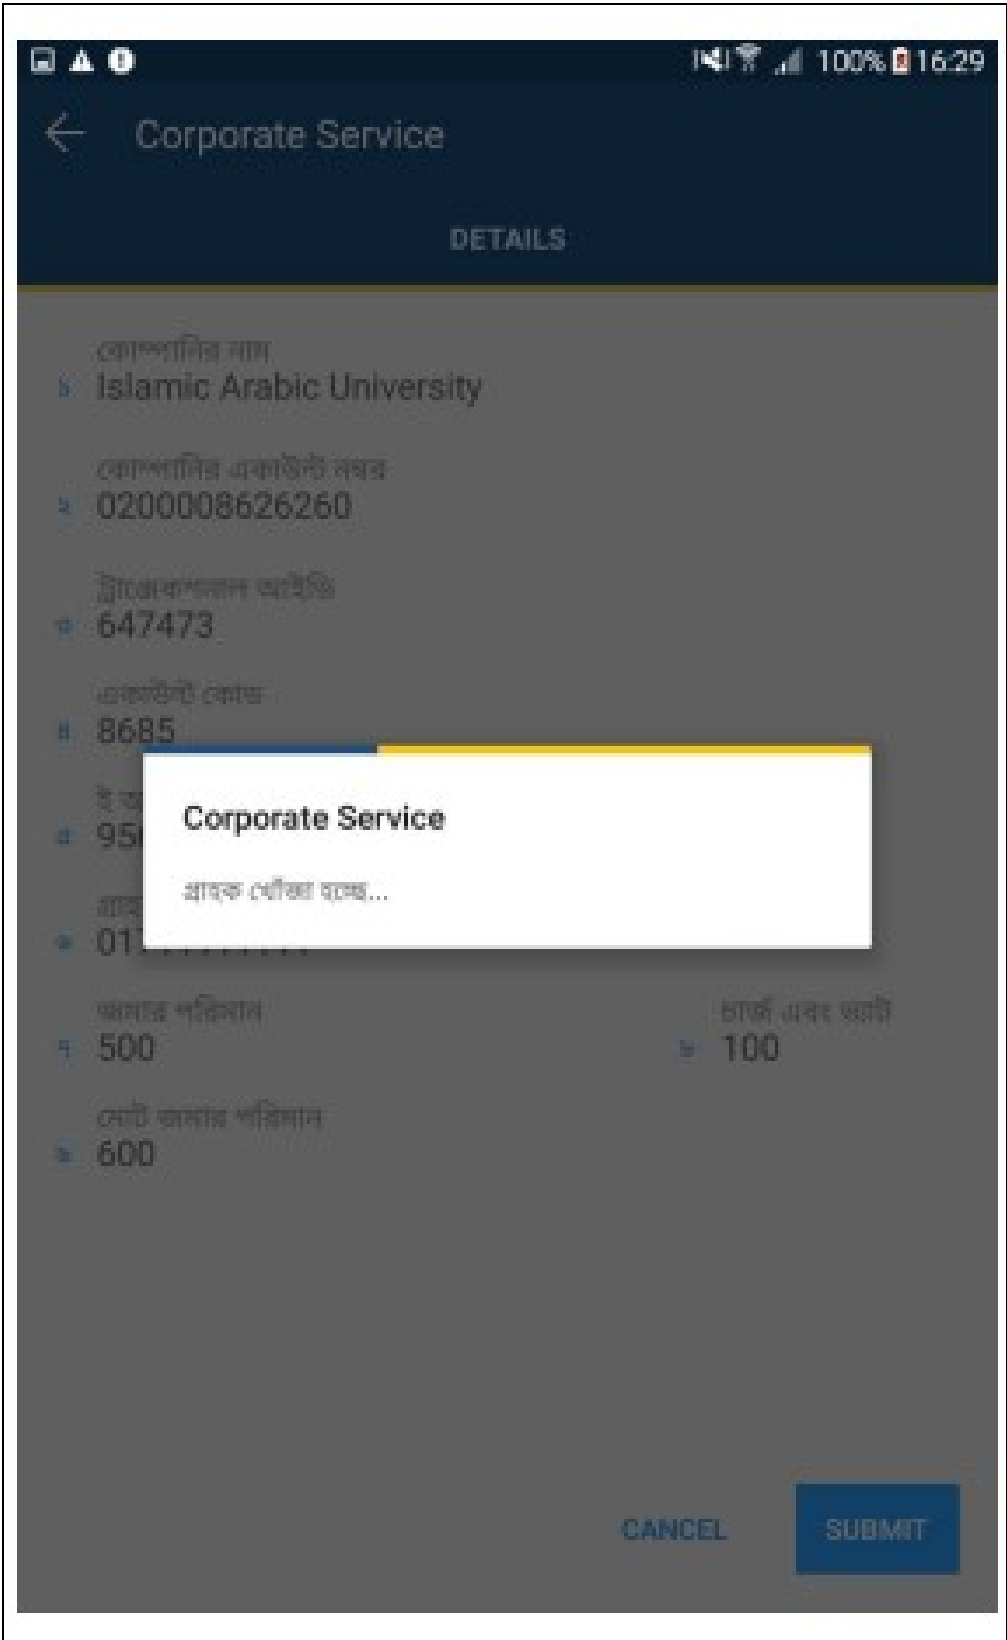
100% 16:29

Corporate Service

DETAILS

কোম্পানির নাম
১ Islamic Arabic University

কোম্পানির একাউন্ট নম্বর
২ 0200008626260

ট্রান্সেকশান আইডি
৩ 647473

একাউন্ট কোড
৪ 8685

ই অ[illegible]
৫ 95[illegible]

গ্রাহ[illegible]
৬ 01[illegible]

জমার পরিমান
৭ 500

চার্জ এবং ভ্যাট
৮ 100

মোট জমার পরিমান
৯ 600

Corporate Service

গ্রাহক খোঁজা হচ্ছে...

CANCEL

SUBMIT